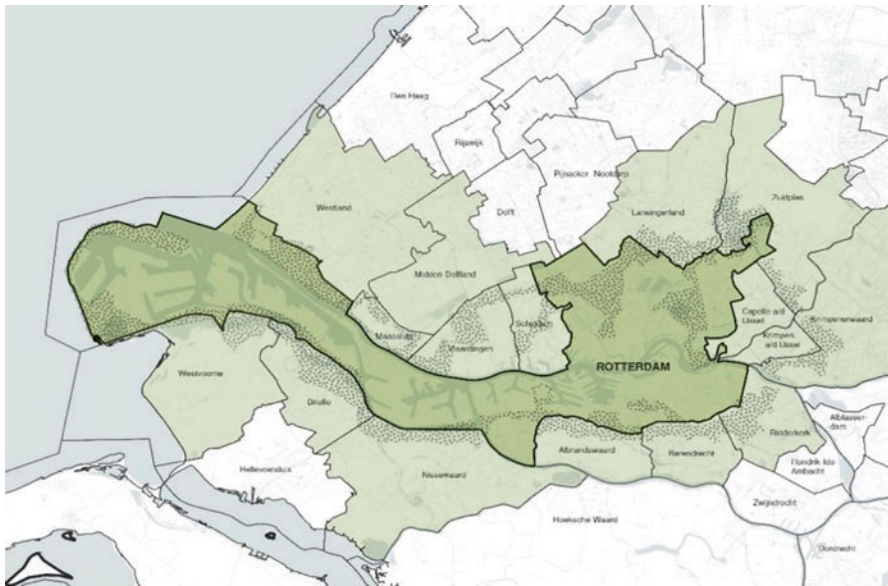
Den Haag
Rijswijk
Pijnacker Nootdorp
Delft
Westland
Lansingerland
Zuidplas
Midden Delfland
Maassluis
Vlaardingen
Schiedam
Capelle a/d IJssel
Krimpen a/d IJssel
Krimpenerwaard
ROTTERDAM
Westvoorne
Brielle
Albrandswaard
Barendrecht
Ridderkerk
Alblasserdam
Hellevoetsluis
Nissewaard
Hendrik Ido Ambacht
Zwijndrecht
Hoeksche Waard
Dordrecht